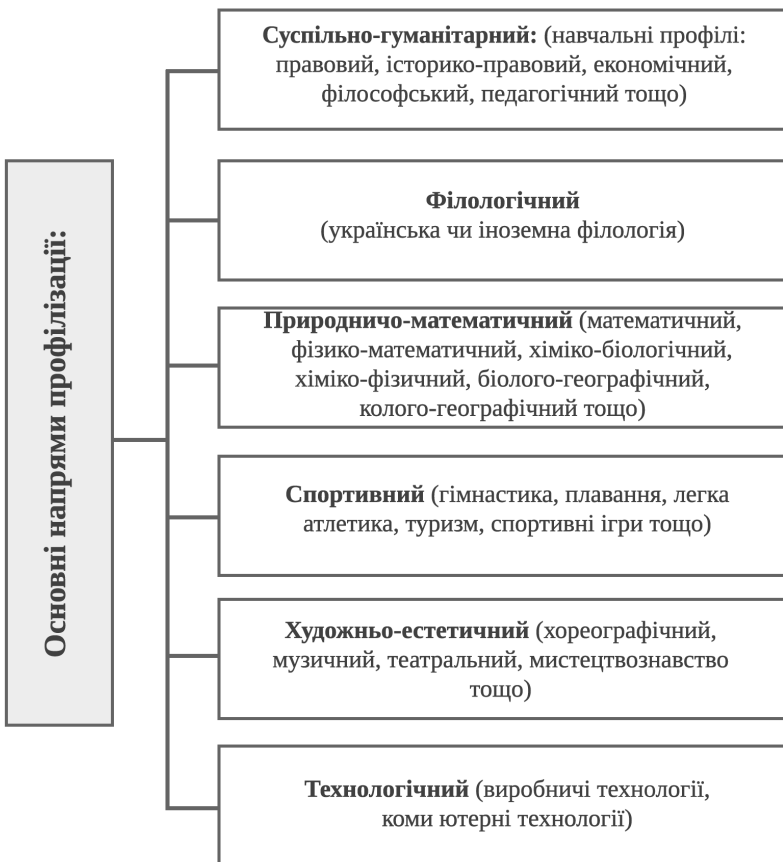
Основні напрями профілізації:

**Суспільно-гуманітарний:** (навчальні профілі: правовий, історико-правовий, економічний, філософський, педагогічний тощо)

**Філологічний**
(українська чи іноземна філологія)

**Природничо-математичний** (математичний, фізико-математичний, хіміко-біологічний, хіміко-фізичний, біолого-географічний, колого-географічний тощо)

**Спортивний** (гімнастика, плавання, легка атлетика, туризм, спортивні ігри тощо)

**Художньо-естетичний** (хореографічний, музичний, театральний, мистецтвознавство тощо)

**Технологічний** (виробничі технології, коми ютерні технології)